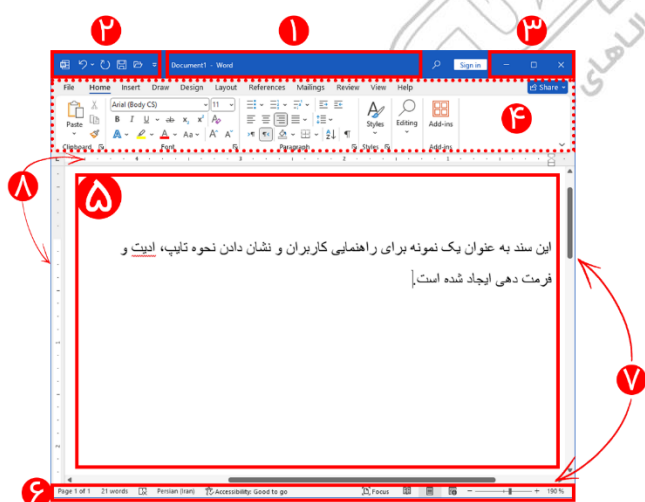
۱ ۲ ۳ ۴ ۵ ۶ ۷ ۸

Document1 - Word

Sign in

File Home Insert Draw Design Layout References Mailings Review View Help

Share

Paste

Arial (Body CS) 11

Clipboard Font Paragraph Styles Editing Add-ins

Styles Editing Add-ins

این سند به عنوان یک نمونه برای راهنمایی کاربران و نشان دادن نحوه تایپ، ادیت و فرمت دهی ایجاد شده است.

Page 1 of 1 21 words Persian (Iran) Accessibility: Good to go Focus 190 %